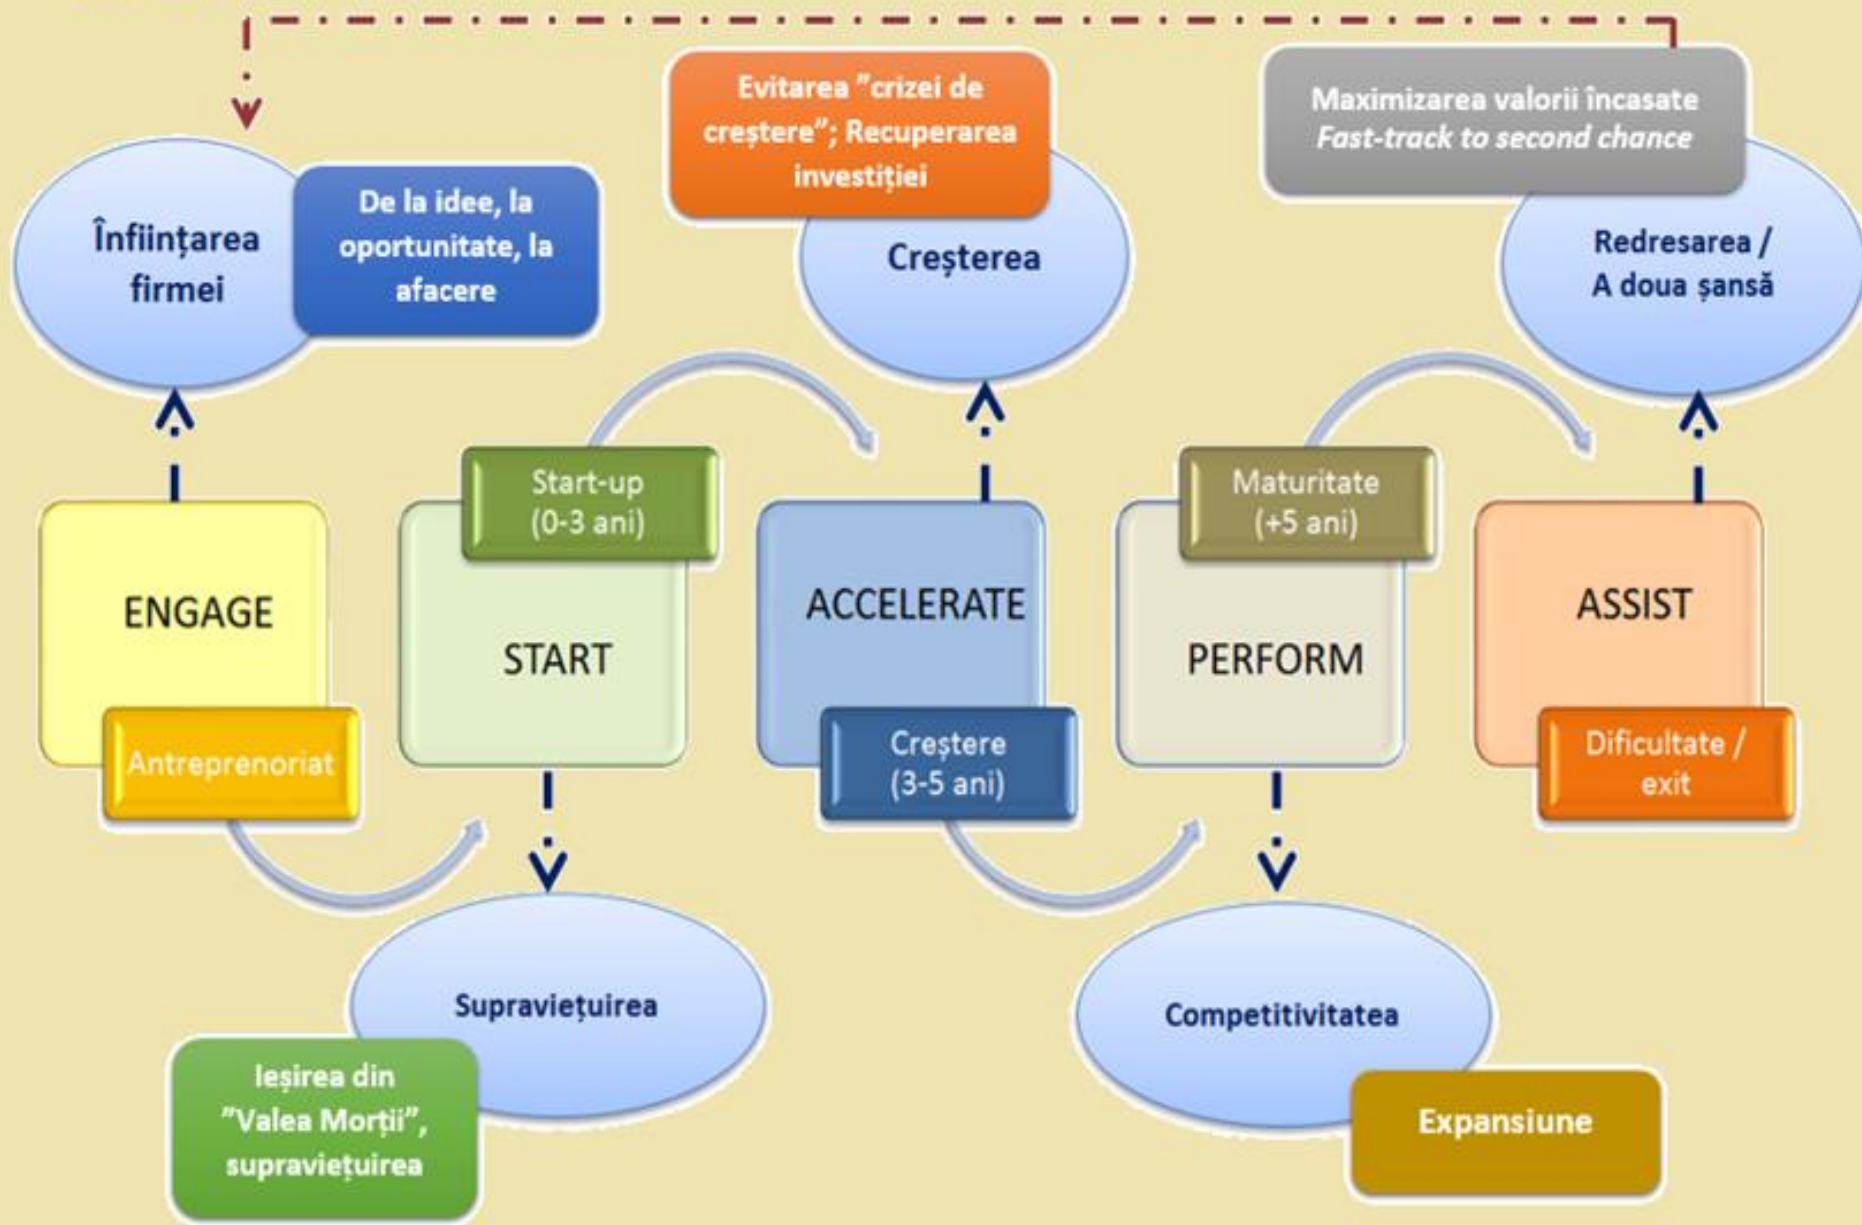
Înființarea firmei

De la idee, la oportunitate, la afacere

Evitarea ”crizei de creștere”; Recuperarea investiției

Creșterea

Maximizarea valorii încasate
*Fast-track to second chance*

Redresarea / A doua șansă

ENGAGE

Antreprenoriat

Start-up (0-3 ani)

START

ACCELERATE

Creștere (3-5 ani)

Maturitate (+5 ani)

PERFORM

ASSIST

Dificultate / exit

Supraviețuirea

Ieșirea din ”Valea Morții”, supraviețuirea

Competitivitatea

Expansiune